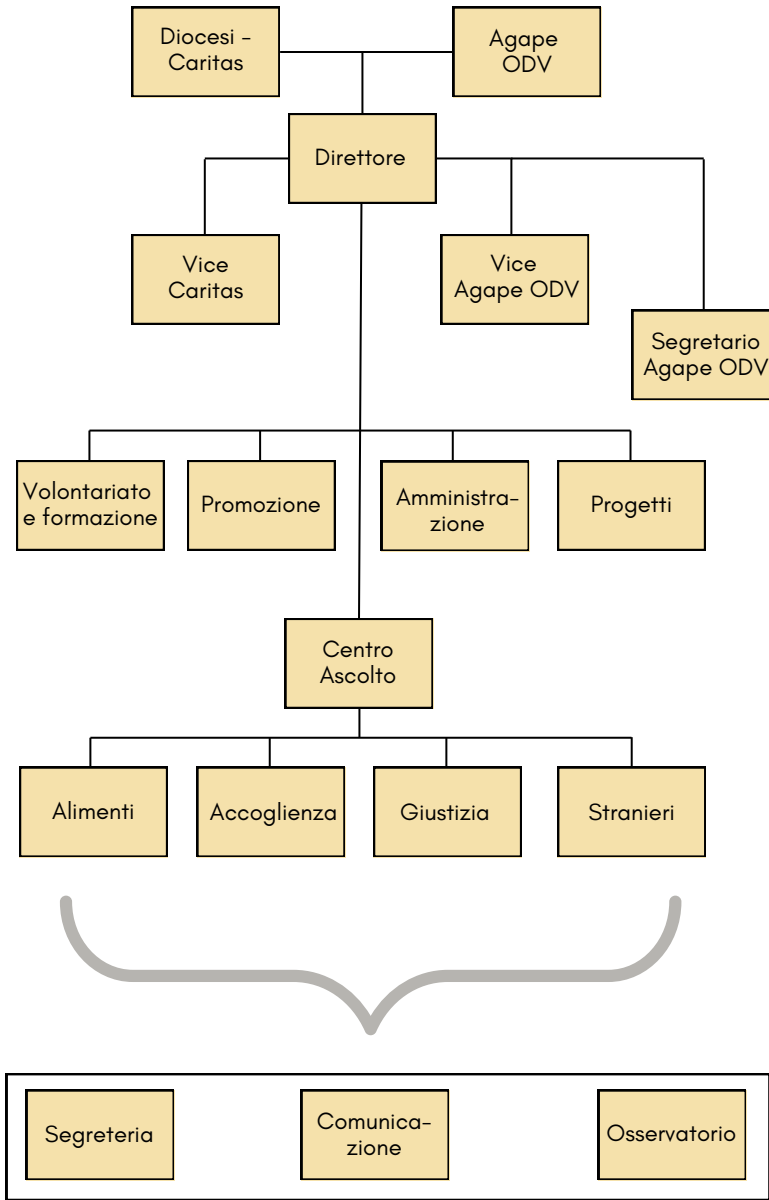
Diocesi - Caritas

Agape ODV

Direttore

Vice Caritas

Vice Agape ODV

Segretario Agape ODV

Volontariato e formazione

Promozione

Amministrazione

Progetti

Centro Ascolto

Alimenti

Accoglienza

Giustizia

Stranieri

Segreteria

Comunicazione

Osservatorio